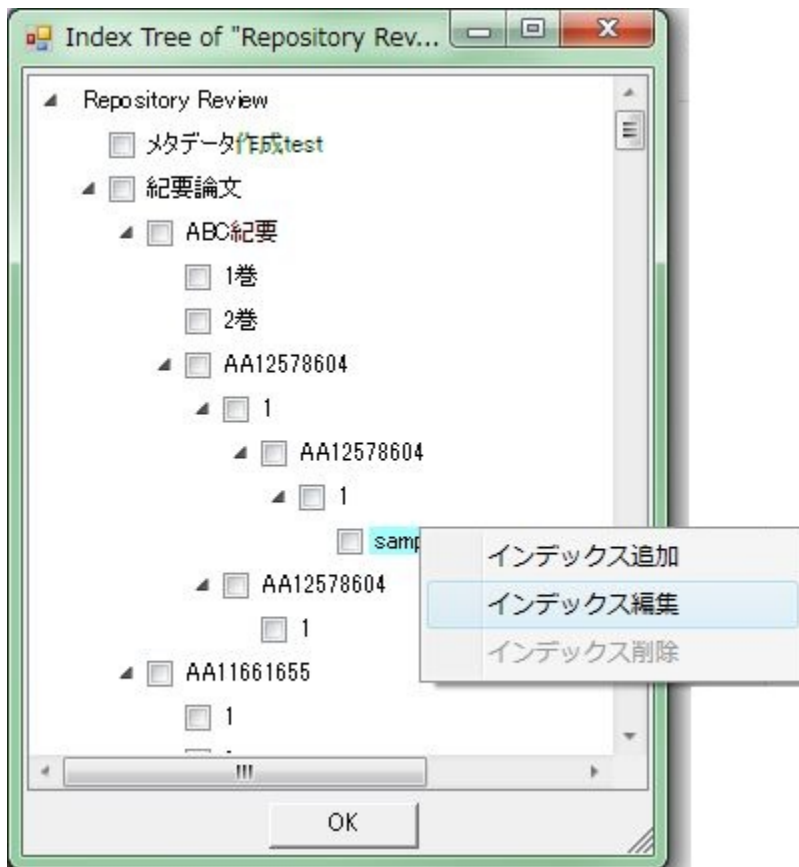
Index Tree of "Repository Rev...

Repository Review
メタデータ作成test
紀要論文
ABC紀要
1巻
2巻
AA12578604
1
AA12578604
1
samp
AA12578604
1
AA11661655
1

インデックス追加
インデックス編集
インデックス削除

OK